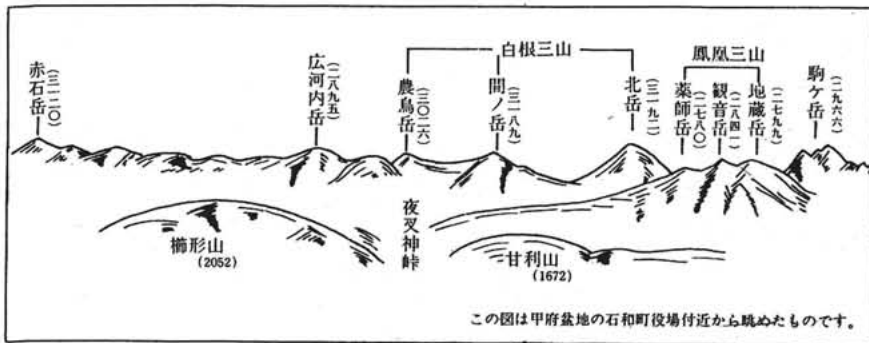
白根三山

鳳凰三山

赤石岳（三一二〇）

広河内岳（二八九五）

農鳥岳（三〇二六）

間ノ岳（三一八九）

北岳（三一九二）

薬師岳（二七八〇）

観音岳（二八四一）

地蔵岳（二七九九）

駒ケ岳（二九六六）

櫛形山 (2052)

夜叉神峠

甘利山 (1672)

この図は甲府盆地の石和町役場付近から眺めたものです。